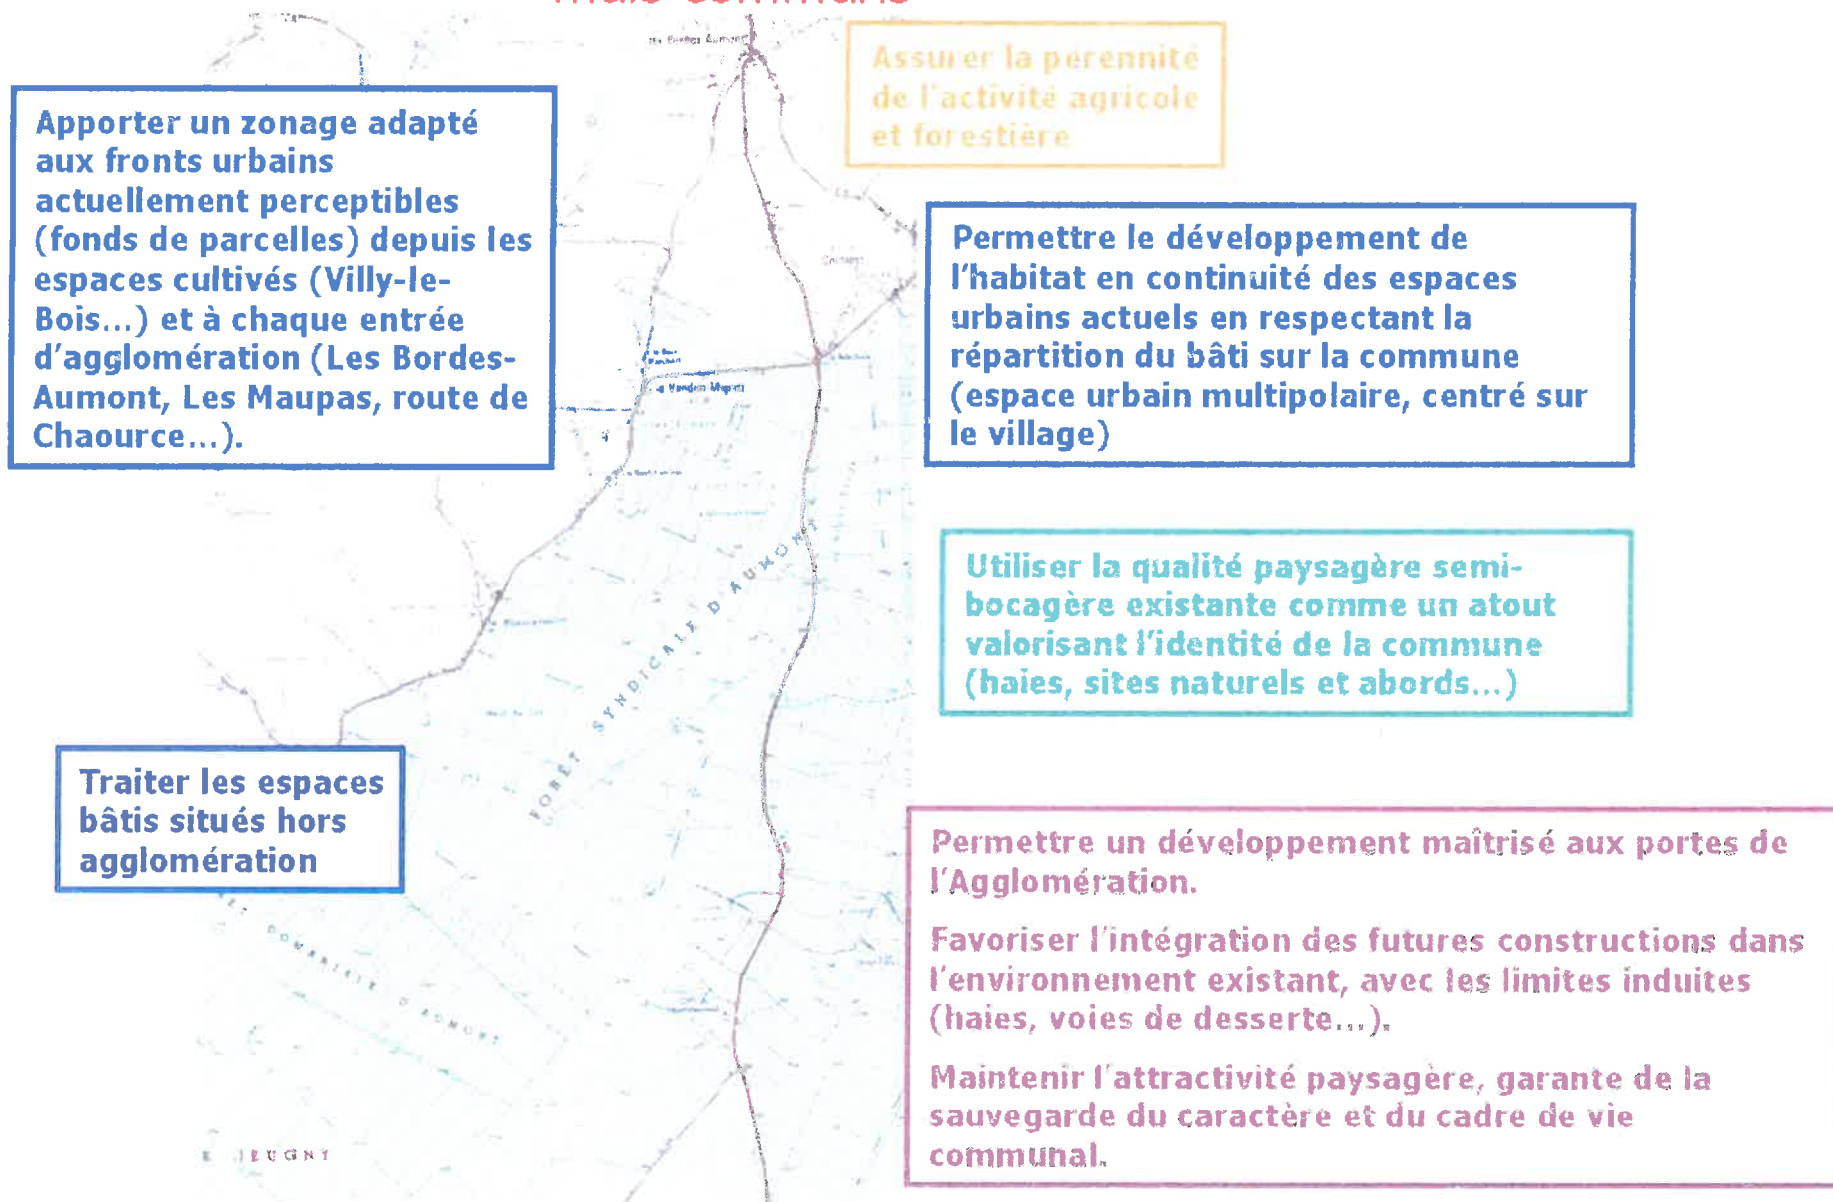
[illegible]

Assurer la pérennité de l'activité agricole et forestière

Apporter un zonage adapté aux fronts urbains actuellement perceptibles (fonds de parcelles) depuis les espaces cultivés (Villy-le-Bois...) et à chaque entrée d'agglomération (Les Bordes-Aumont, Les Maupas, route de Chaource...).

Permettre le développement de l'habitat en continuité des espaces urbains actuels en respectant la répartition du bâti sur la commune (espace urbain multipolaire, centré sur le village)

Utiliser la qualité paysagère semi-bocagère existante comme un atout valorisant l'identité de la commune (haies, sites naturels et abords...)

FORET SYNDICALE D'AUMONT

Traiter les espaces bâtis situés hors agglomération

Permettre un développement maîtrisé aux portes de l'Agglomération.

Favoriser l'intégration des futures constructions dans l'environnement existant, avec les limites induites (haies, voies de desserte...).

Maintenir l'attractivité paysagère, garante de la sauvegarde du caractère et du cadre de vie communal.

COMMUNALE D'AUMONT

JEUGNY